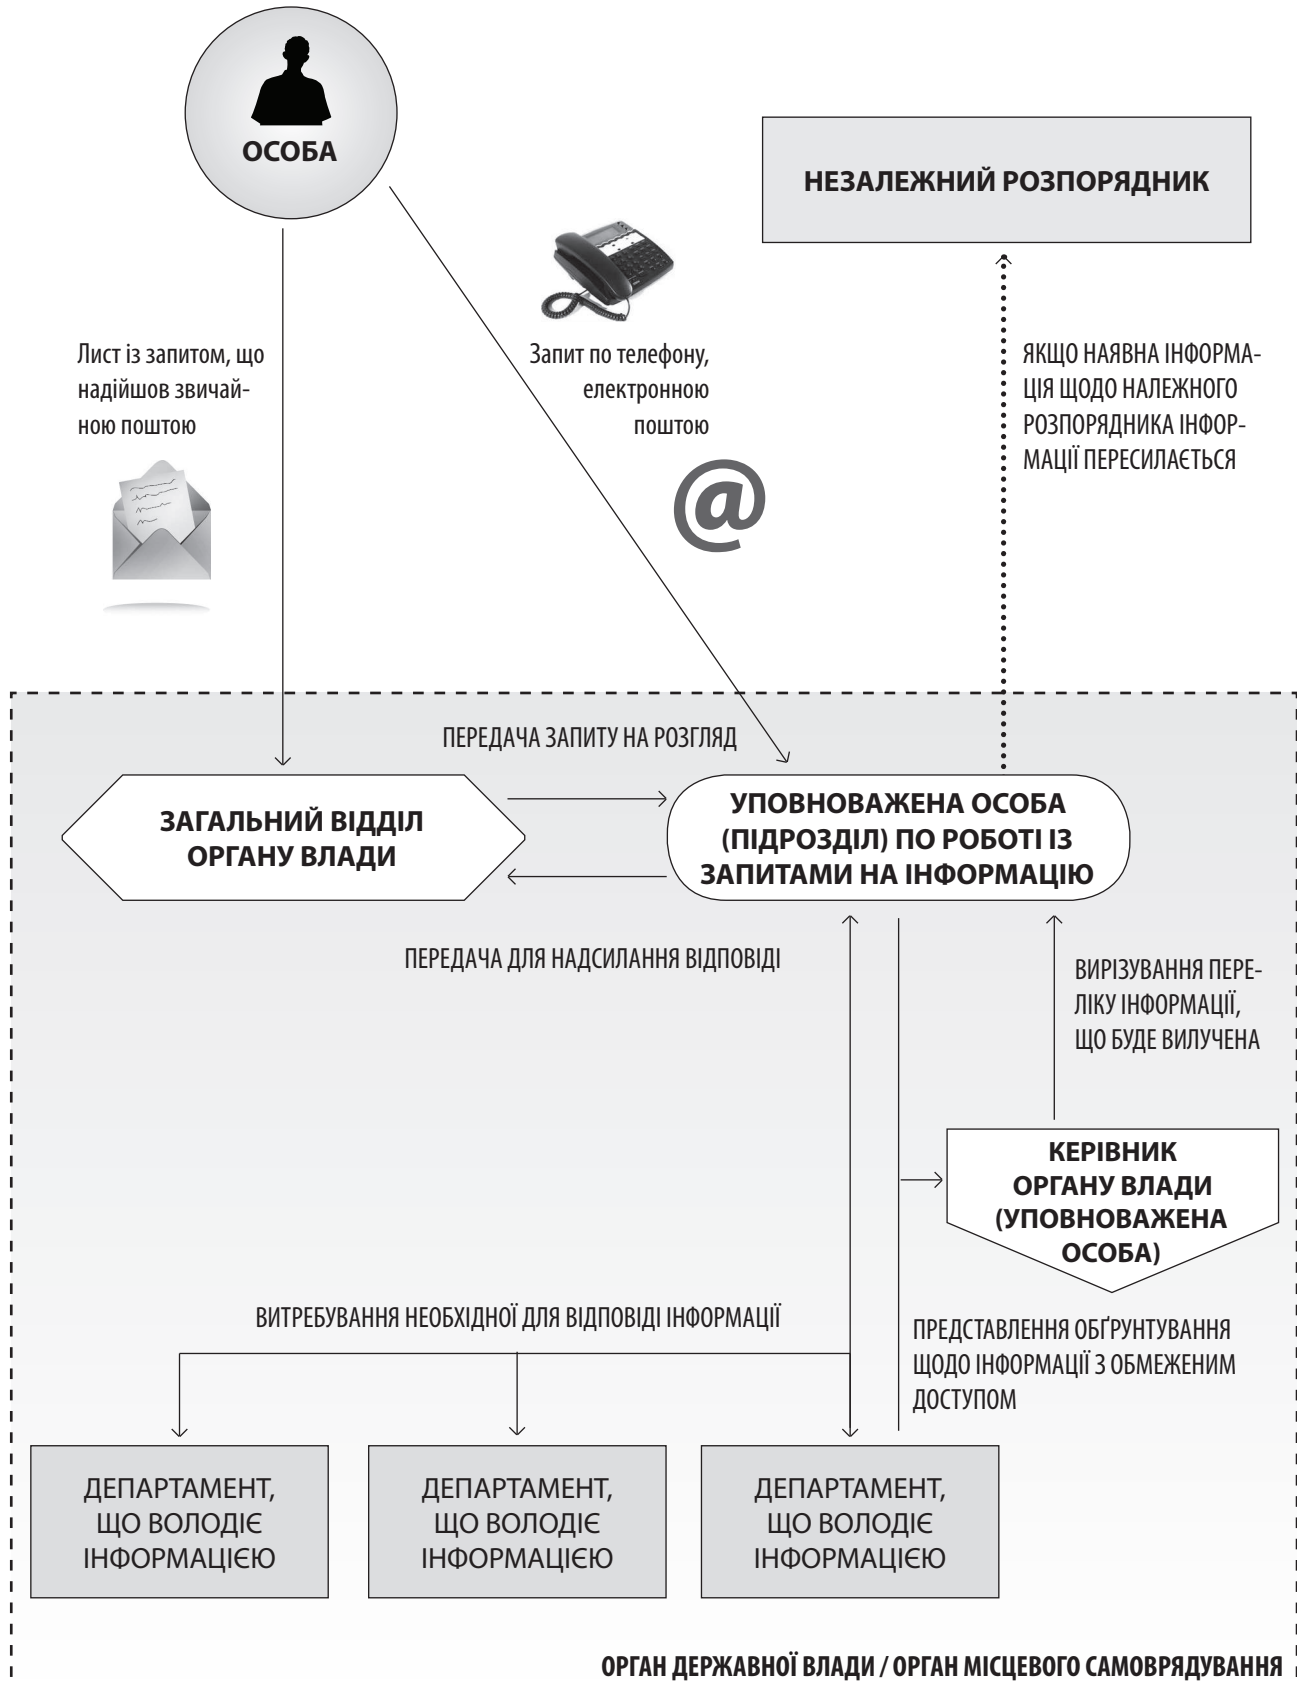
ОСОБА

НЕЗАЛЕЖНИЙ РОЗПОРЯДНИК

Лист із запитом, що надійшов звичайною поштою

Запит по телефону, електронною поштою

@

ЯКЩО НАЯВНА ІНФОРМАЦІЯ ЩОДО НАЛЕЖНОГО РОЗПОРЯДНИКА ІНФОРМАЦІЇ ПЕРЕСИЛАЄТЬСЯ

ПЕРЕДАЧА ЗАПИТУ НА РОЗГЛЯД

ЗАГАЛЬНИЙ ВІДДІЛ ОРГАНУ ВЛАДИ

УПОВНОВАЖЕНА ОСОБА (ПІДРОЗДІЛ) ПО РОБОТІ ІЗ ЗАПИТАМИ НА ІНФОРМАЦІЮ

ПЕРЕДАЧА ДЛЯ НАДСИЛАННЯ ВІДПОВІДІ

ВИРІЗУВАННЯ ПЕРЕЛІКУ ІНФОРМАЦІЇ, ЩО БУДЕ ВИЛУЧЕНА

КЕРІВНИК ОРГАНУ ВЛАДИ (УПОВНОВАЖЕНА ОСОБА)

ВИТРЕБУВАННЯ НЕОБХІДНОЇ ДЛЯ ВІДПОВІДІ ІНФОРМАЦІЇ

ПРЕДСТАВЛЕННЯ ОБҐРУНТУВАННЯ ЩОДО ІНФОРМАЦІЇ З ОБМЕЖЕНИМ ДОСТУПОМ

ДЕПАРТАМЕНТ, ЩО ВОЛОДІЄ ІНФОРМАЦІЄЮ

ДЕПАРТАМЕНТ, ЩО ВОЛОДІЄ ІНФОРМАЦІЄЮ

ДЕПАРТАМЕНТ, ЩО ВОЛОДІЄ ІНФОРМАЦІЄЮ

ОРГАН ДЕРЖАВНОЇ ВЛАДИ / ОРГАН МІСЦЕВОГО САМОВРЯДУВАННЯ